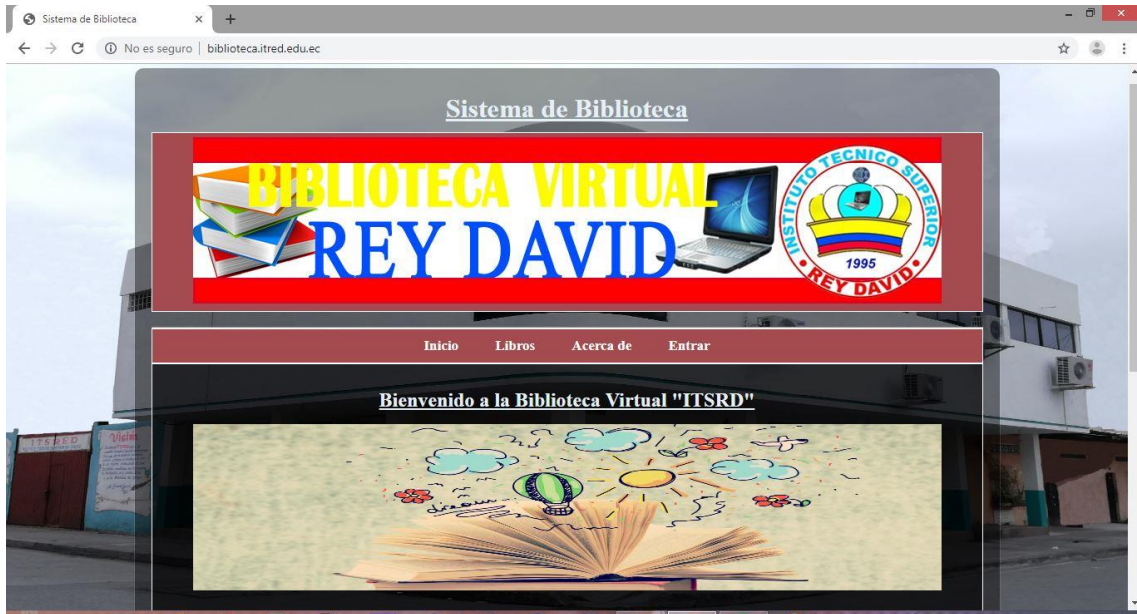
Sistema de Biblioteca ×

No es seguro | biblioteca.itred.edu.ec

Sistema de Biblioteca

BIBLIOTECA VIRTUAL
REY DAVID

INSTITUTO TECNICO SUPERIOR
1995
REY DAVID

Inicio Libros Acerca de Entrar

Bienvenido a la Biblioteca Virtual "ITSRD"

ITSRED

Visión

dream